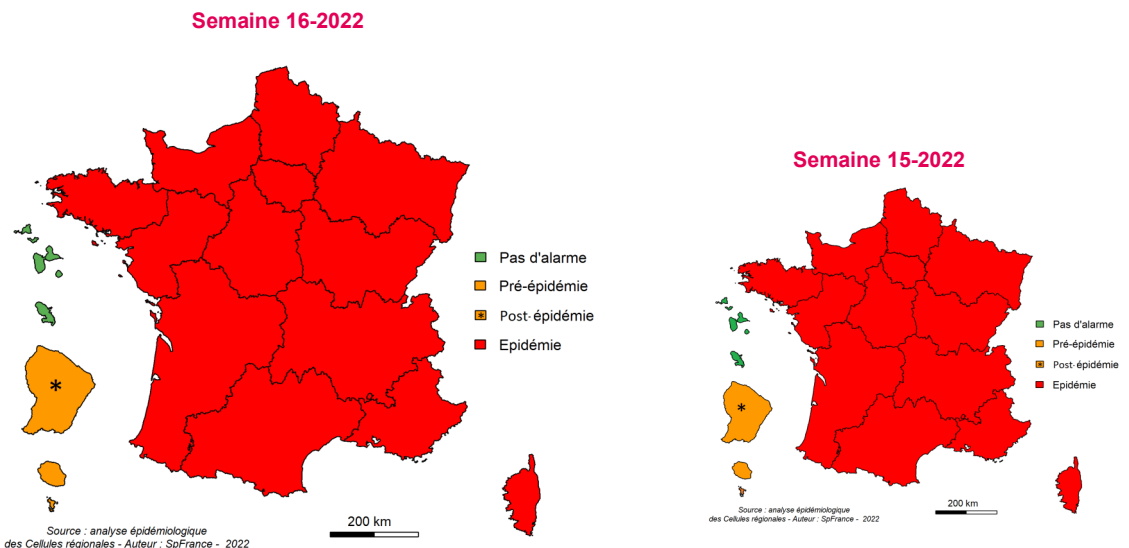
Semaine 16-2022

Pas d'alarme
Pré-épidémie
Post-épidémie
Epidémie

Source : analyse épidémiologique des Cellules régionales - Auteur : SpFrance - 2022

200 km

Semaine 15-2022

Pas d'alarme
Pré-épidémie
Post-épidémie
Epidémie

Source : analyse épidémiologique des Cellules régionales - Auteur : SpFrance - 2022

200 km